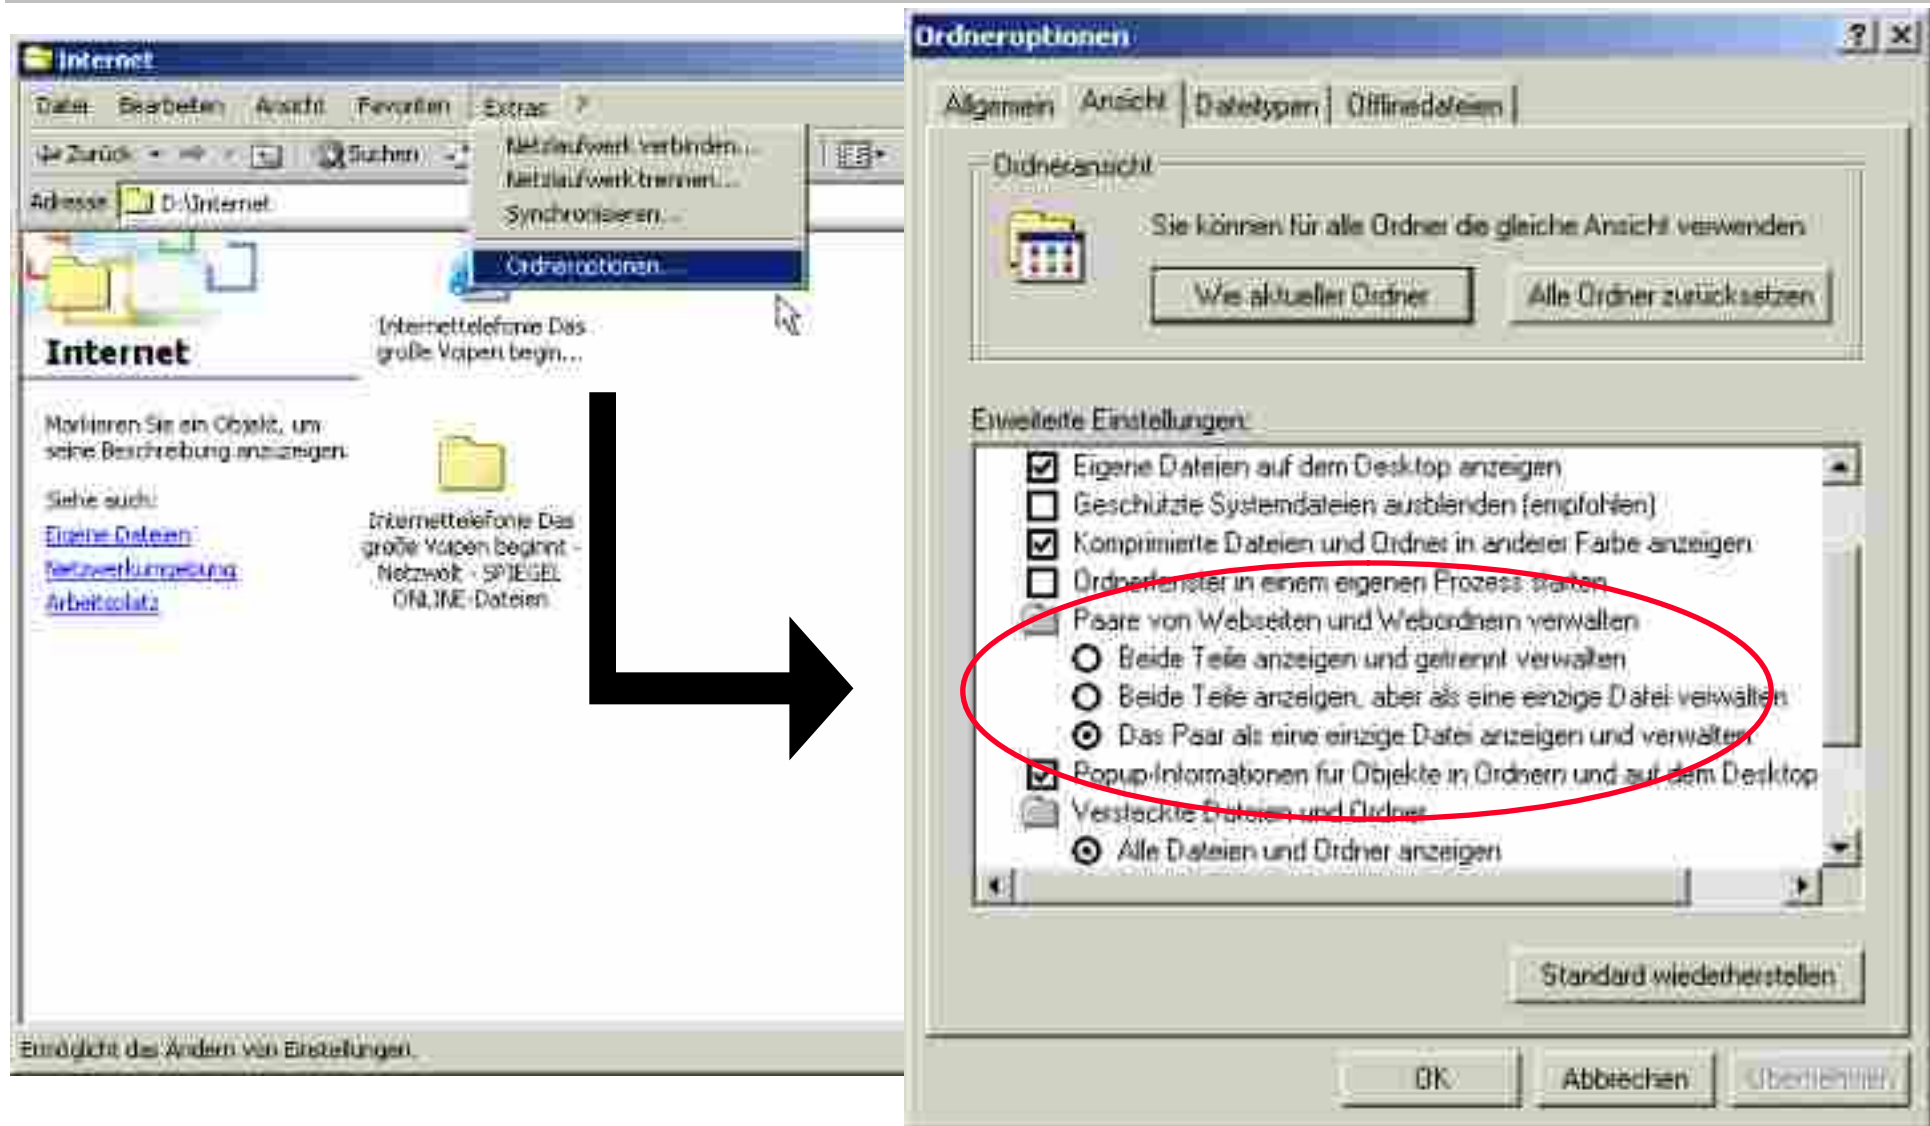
Internet

Datei Bearbeiten Ansicht Favoriten Extras ?

Zurück Suchen

Adresse D:\Internet

Netzlaufwerk verbinden...
Netzlaufwerk trennen...
Synchronisieren...
Ordneroptionen...

Internet

Markieren Sie ein Objekt, um seine Beschreibung anzuzeigen.

Siehe auch:
Eigene Dateien
Netzwerkumgebung
Arbeitsplatz

Internettelefonie Das große Voipen begin...

Internettelefonie Das große Voipen beginnt - Netzwelt - SPIEGEL ONLINE-Dateien

Ermöglicht das Ändern von Einstellungen.

Ordneroptionen ? X

Allgemein Ansicht Dateitypen Offlinedateien

Ordneransicht
Sie können für alle Ordner die gleiche Ansicht verwenden.
Wie aktueller Ordner Alle Ordner zurücksetzen

Erweiterte Einstellungen:
Eigene Dateien auf dem Desktop anzeigen
Geschützte Systemdateien ausblenden (empfohlen)
Komprimierte Dateien und Ordner in anderer Farbe anzeigen
Ordnerfenster in einem eigenen Prozess starten
Paare von Webseiten und Webordnern verwalten
Beide Teile anzeigen und getrennt verwalten
Beide Teile anzeigen, aber als eine einzige Datei verwalten
Das Paar als eine einzige Datei anzeigen und verwalten
Popup-Informationen für Objekte in Ordnern und auf dem Desktop
Versteckte Dateien und Ordner
Alle Dateien und Ordner anzeigen

Standard wiederherstellen

OK Abbrechen Übernehmen